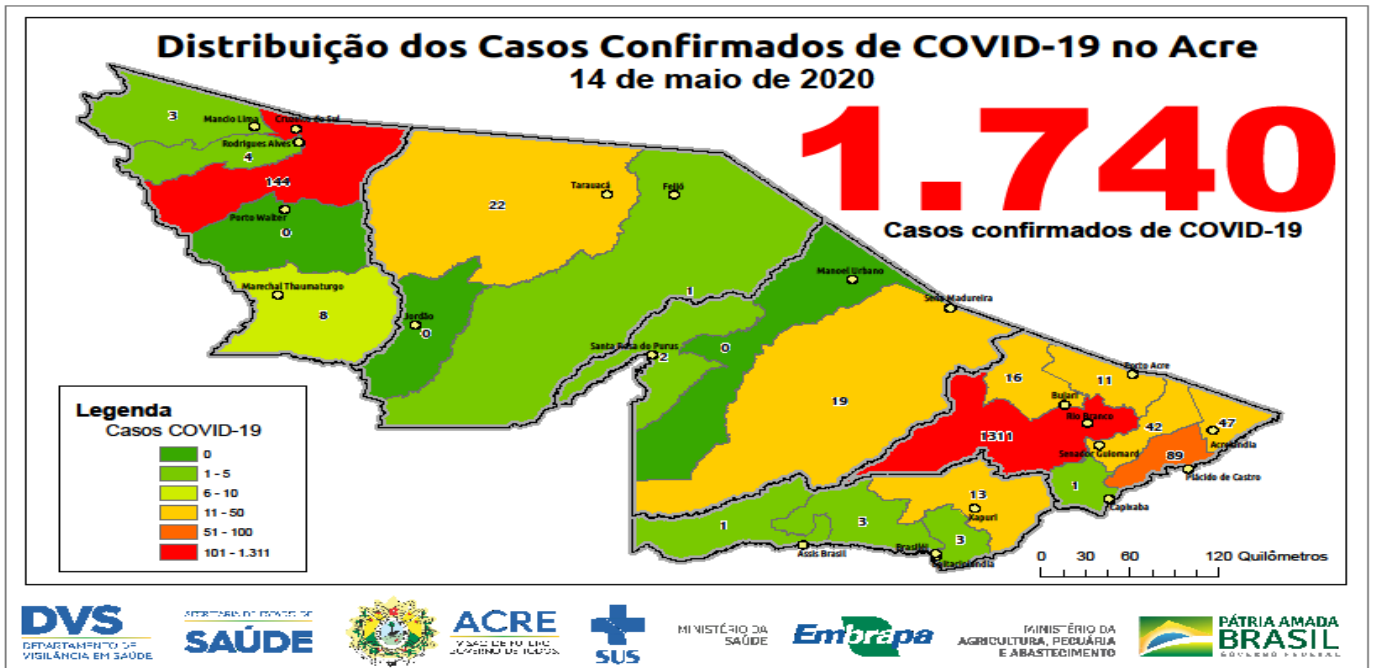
Distribuição dos Casos Confirmados de COVID-19 no Acre
14 de maio de 2020

1.740
Casos confirmados de COVID-19

3
Mancio Lima
Cruzeiro do Sul
Rodrigues Alves
4
144
Porto Walter
0
Marechal Thaumaturgo
8
Jordão
0
22
Tarauacá
Feijó
1
Manoel Urbano
Sena Madureira
Santa Rosa do Purus
2
0
19
16
11
Porto Acre
Bujari
Rio Branco
1311
42
47
Acrelândia
Senador Guiomard
89
Plácido de Castro
1
Capixaba
13
Xapuri
1
3
3
Assis Brasil
Brasiléia
Epitaciolândia

0 30 60 120 Quilômetros

Legenda
Casos COVID-19
0
1 - 5
6 - 10
11 - 50
51 - 100
101 - 1.311

DVS
DEPARTAMENTO DE VIGILÂNCIA EM SAÚDE
SECRETARIA DE ESTADO DE SAÚDE
ACRE
SUS
MINISTÉRIO DA SAÚDE
Embrapa
MINISTÉRIO DA AGRICULTURA, PECUÁRIA E ABASTECIMENTO
PÁTRIA AMADA BRASIL
GOVERNO FEDERAL